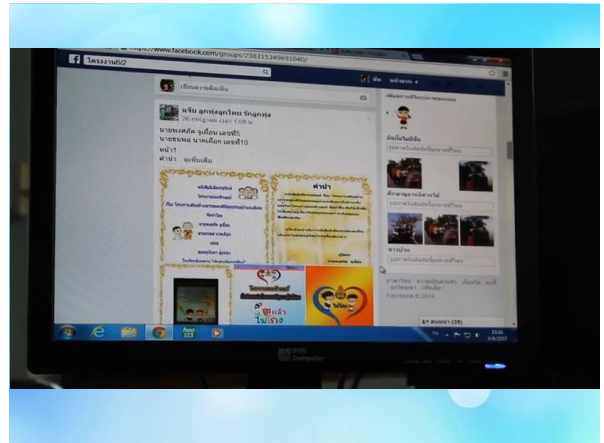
https://www.facebook.com/groups/238315349691040/

โครงงาน6/2

เขียนความคิดเห็น

นายพงศกร จุนเถือน เลขที่5
นายธนพล นาคเถือก เลขที่10
หน้า1
คำนำ

คำนำ

หน้าแรก

ภาษาไทย

Facebook © 2014

แชท ออนไลน์ (28)

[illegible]